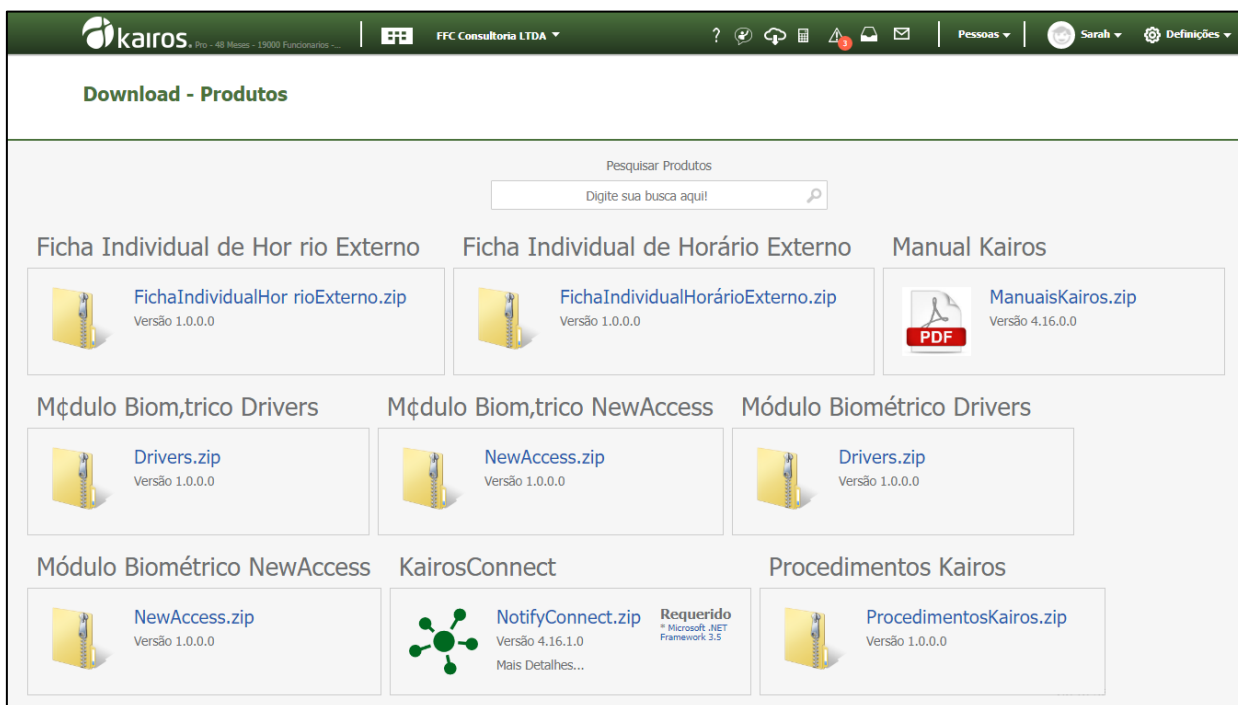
kairos. Pro - 48 Meses - 19000 Funcionarios -...

FFC Consultoria LTDA ▾

? 3

Pessoas ▾ Sarah ▾ Definições ▾

Download - Produtos

Pesquisar Produtos

Digite sua busca aqui!

Ficha Individual de Hor rio Externo

FichaIndividualHor rioExterno.zip
Versão 1.0.0.0

Ficha Individual de Horário Externo

FichaIndividualHorárioExterno.zip
Versão 1.0.0.0

Manual Kairos

PDF

ManuaisKairos.zip
Versão 4.16.0.0

M¢dulo Biom,trico Drivers

Drivers.zip
Versão 1.0.0.0

M¢dulo Biom,trico NewAccess

NewAccess.zip
Versão 1.0.0.0

Módulo Biométrico Drivers

Drivers.zip
Versão 1.0.0.0

Módulo Biométrico NewAccess

NewAccess.zip
Versão 1.0.0.0

KairosConnect

NotifyConnect.zip
Versão 4.16.1.0
Mais Detalhes...

Requerido
* Microsoft .NET Framework 3.5

Procedimentos Kairos

ProcedimentosKairos.zip
Versão 1.0.0.0